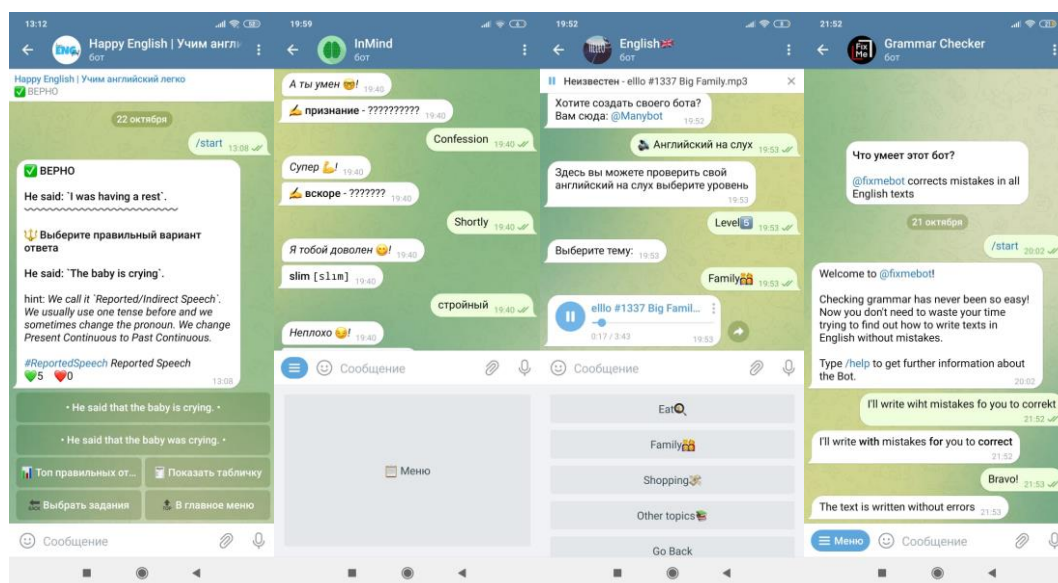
13:12

Happy English | Учим англи
бот

Happy English | Учим английский легко
✅ ВЕРНО

22 октября

/start 13:08

✅ ВЕРНО

He said: `I was having a rest`.

🔱 Выберите правильный вариант ответа

He said: `The baby is crying`.

hint: We call it `Reported/Indirect Speech`. We usually use one tense before and we sometimes change the pronoun. We change Present Continuous to Past Continuous.

#ReportedSpeech Reported Speech
💚5 ❤️0 13:08

• He said that the baby is crying. •

• He said that the baby was crying. •

📊 Топ правильных от...
Показать табличку
Выбрать задания
В главное меню

Сообщение

19:59

InMind
бот

А ты умен 😁! 19:40

✍️ признание - ?????????? 19:40

Confession 19:40

Супер 👍! 19:40

✍️ вскоре - ??????? 19:40

Shortly 19:40

Я тобой доволен 😊! 19:40

slim [slɪm] 19:40

стройный 19:40

Неплохо 😉! 19:40

Сообщение

Меню

19:52

English🇬🇧
бот

Неизвестен - elllo #1337 Big Family.mp3

Хотите создать своего бота? Вам сюда: @Manybot 19:52

🔊 Английский на слух 19:53

Здесь вы можете проверить свой английский на слух выберите уровень 19:53

Level5 19:53

Выберите тему: 19:53

Family👪 19:53

elllo #1337 Big Famil...
0:17 / 3:43 19:53

Сообщение

Eat🍳

Family👪

Shopping🛍

Other topics📚

Go Back

21:52

Grammar Checker
бот

Что умеет этот бот?

@fixmebot corrects mistakes in all English texts

21 октября

/start 20:02

Welcome to @fixmebot!

Checking grammar has never been so easy! Now you don't need to waste your time trying to find out how to write texts in English without mistakes.

Type /help to get further information about the Bot. 20:02

I'll write wiht mistakes fo you to correkt 21:52

I'll write with mistakes for you to correct 21:52

Bravo! 21:53

The text is written without errors 21:53

Меню
Сообщение